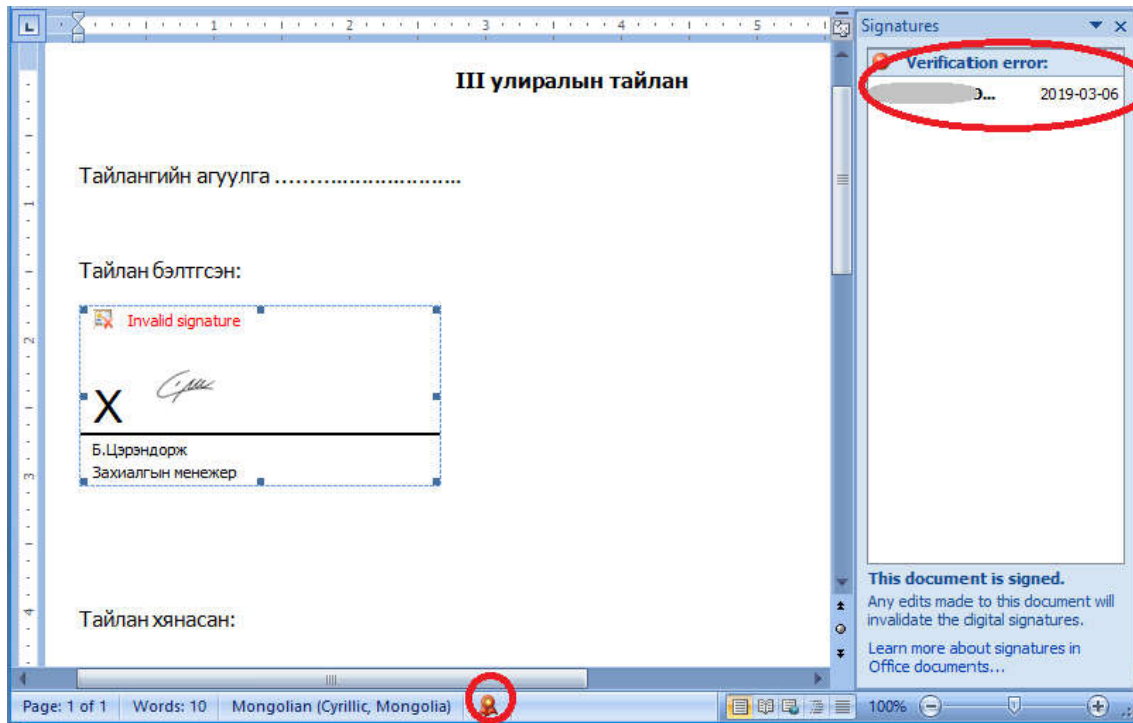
III улиралын тайлан

Тайлангийн агуулга ……………………….

Тайлан бэлтгсэн:

Invalid signature

X

Б.Цэрэндорж
Захиалгын менежер

Тайлан хянасан:

Signatures

Verification error:
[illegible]Э... 2019-03-06

This document is signed.
Any edits made to this document will invalidate the digital signatures.

Learn more about signatures in Office documents...

Page: 1 of 1 Words: 10 Mongolian (Cyrillic, Mongolia) 100%